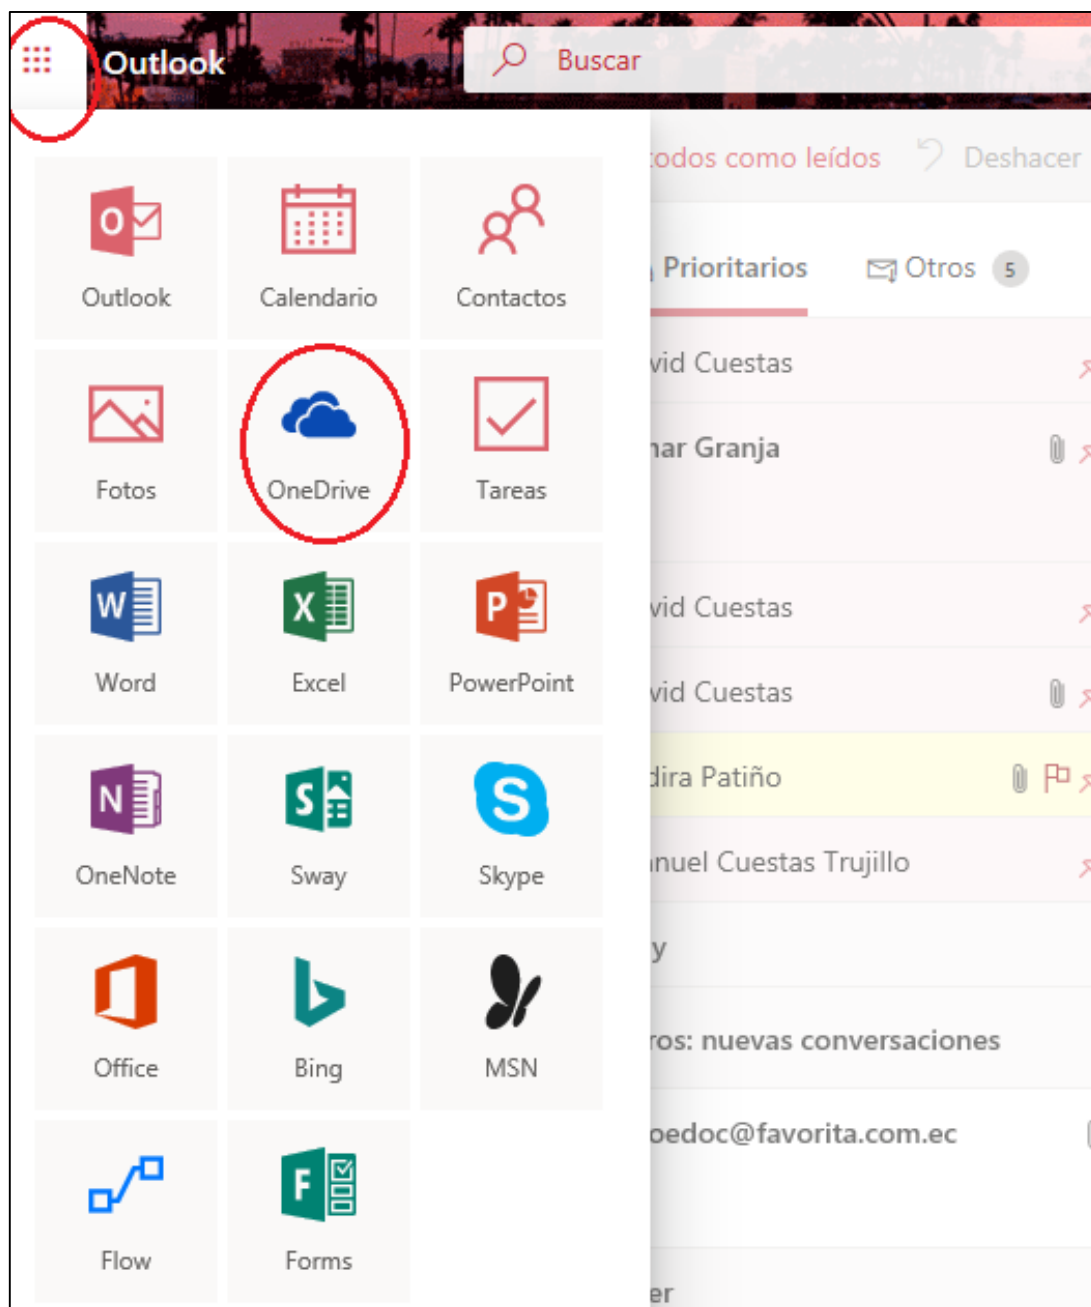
Outlook

Buscar

odos como leídos

Deshacer

Outlook

Calendario

Contactos

Prioritarios

Otros 5

vid Cuestas

Fotos

OneDrive

Tareas

nar Granja

Word

Excel

PowerPoint

vid Cuestas

vid Cuestas

OneNote

Sway

Skype

dira Patiño

nuel Cuestas Trujillo

y

Office

Bing

MSN

ros: nuevas conversaciones

oedoc@favorita.com.ec

Flow

Forms

er